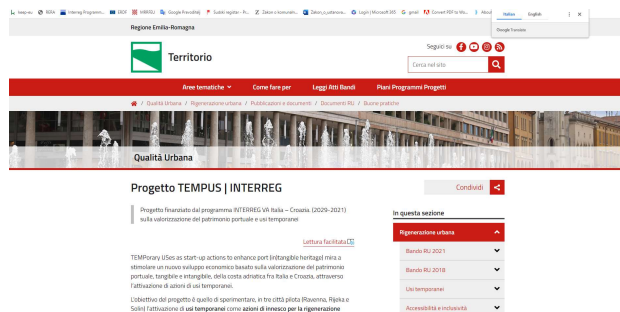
keep-eu BDEA Interreg Programm... DDOC INRERG Google Presentati Sudski registar - Pr... Zakon o komunalni... Zakon_o_ustanova... Login | Microsoft 365 gmail Convert PDF to Wo... About

Italiano English

Google Translate

Regione Emilia-Romagna

Territorio

Seguici su

Cerca nel sito

Aree tematiche Come fare per Leggi Atti Bandi Piani Programmi Progetti

Qualità Urbana > Rigenerazione urbana > Pubblicazioni e documenti > Documenti RU > Buone pratiche

Qualità Urbana

Progetto TEMPUS | INTERREG

Condividi

Progetto finanziato dal programma INTERREG VA Italia – Croazia (2029-2021) sulla valorizzazione del patrimonio portuale e usi temporanei

Lettura facilitata

TEMPorary USes as start-up actions to enhance port (in)tangible heritage) mira a stimolare un nuovo sviluppo economico basato sulla valorizzazione del patrimonio portuale, tangibile e intangibile, della costa adriatica fra Italia e Croazia, attraverso l'attivazione di azioni di usi temporanei.

L'obiettivo del progetto è quello di sperimentare, in tre città pilota (Ravenna, Rijeka e Solin) l'attivazione di usi temporanei come azioni di innesco per la rigenerazione

In questa sezione

Rigenerazione urbana

Bando RU 2021

Bando RU 2018

Usi temporanei

Accessibilità e inclusività